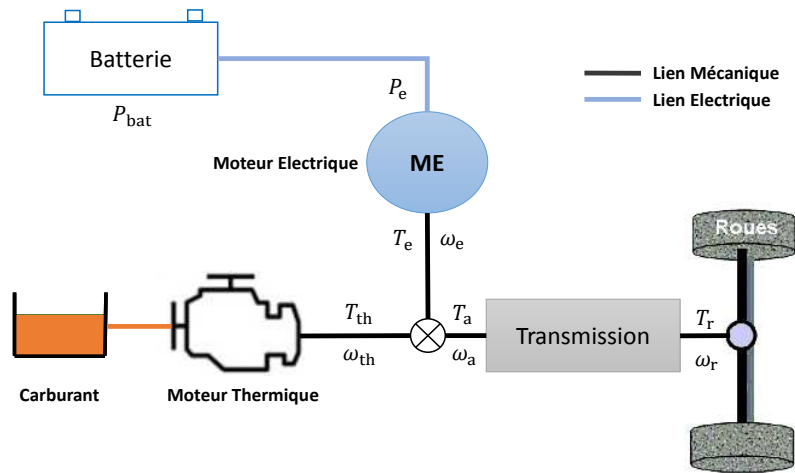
Batterie

$P_{\text{bat}}$

$P_{\text{e}}$

Lien Mécanique

Lien Electrique

Moteur Electrique

ME

$T_{\text{e}}$ $\omega_{\text{e}}$

Roues

$T_{\text{th}}$

$\omega_{\text{th}}$

$T_{\text{a}}$

$\omega_{\text{a}}$

Transmission

$T_{\text{r}}$

$\omega_{\text{r}}$

Carburant

Moteur Thermique